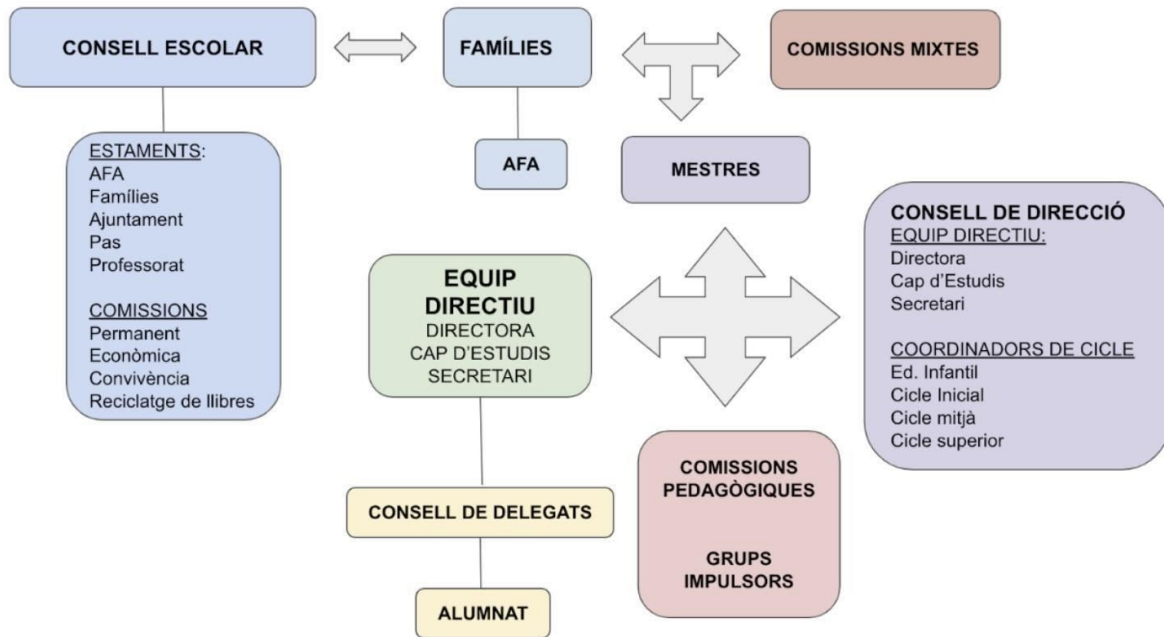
CONSELL ESCOLAR

FAMÍLIES

COMISSIONS MIXTES

ESTAMENTS:
AFA
Famílies
Ajuntament
Pas
Professorat

COMISSIONS
Permanent
Econòmica
Convivència
Reciclatge de llibres

AFA

MESTRES

CONSELL DE DIRECCIÓ
EQUIP DIRECTIU:
Directora
Cap d'Estudis
Secretari

COORDINADORS DE CICLE
Ed. Infantil
Cicle Inicial
Cicle mitjà
Cicle superior

EQUIP DIRECTIU
DIRECTORA
CAP D'ESTUDIS
SECRETARI

CONSELL DE DELEGATS

ALUMNAT

COMISSIONS PEDAGÒGIQUES

GRUPS IMPULSORS